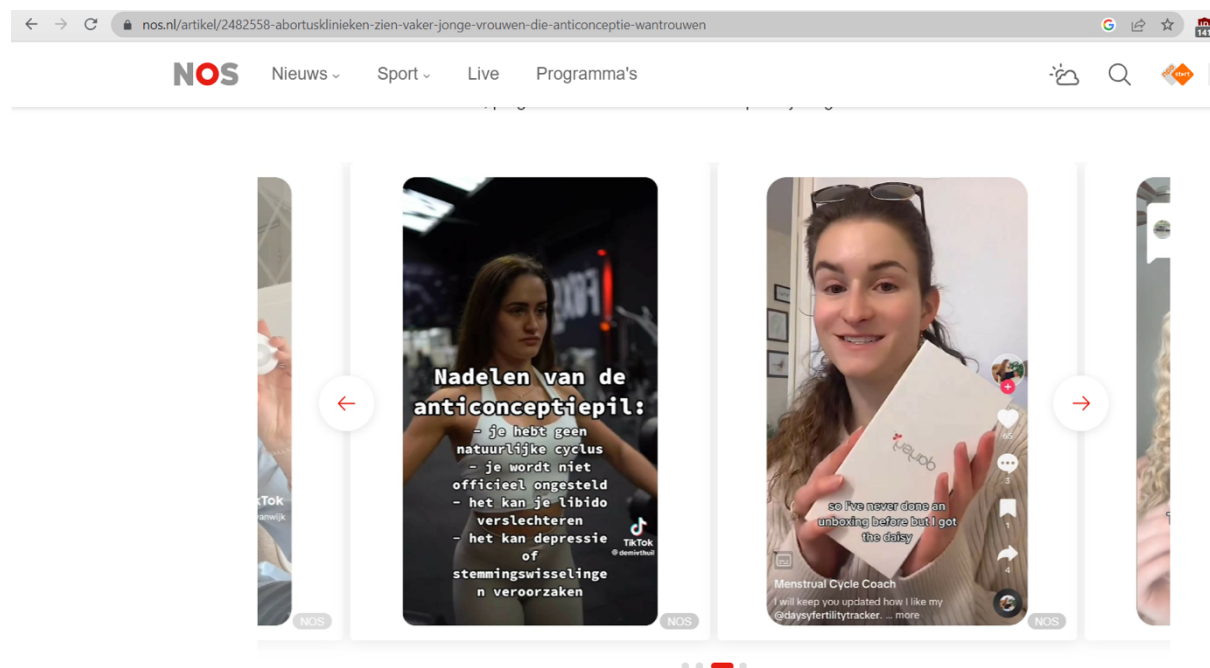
nos.nl/artikel/2482558-abortusklinieken-zien-vaker-jonge-vrouwen-die-anticonceptie-wantrouwen

NOS Nieuws Sport Live Programma's

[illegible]

Tok
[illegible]anwijk

NOS

Nadelen van de anticonceptiepil:
- je hebt geen natuurlijke cyclus
- je wordt niet officieel ongesteld
- het kan je libido verslechteren
- het kan depressie of stemmingswisselingen veroorzaken

TikTok
@demivthuil

NOS

so I've never done an unboxing before but I got the daisy

Menstrual Cycle Coach
I will keep you updated how I like my @daysyfertilitytracker. ... more

NOS